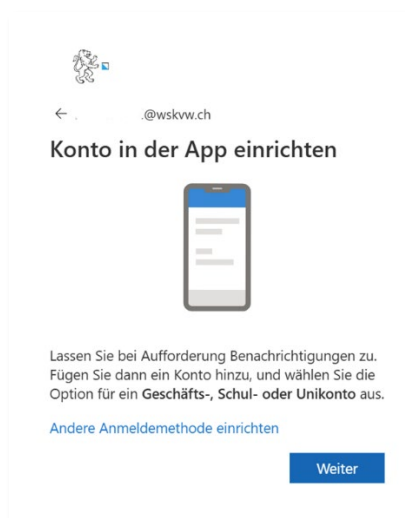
← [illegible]@wskvw.ch

Konto in der App einrichten

Lassen Sie bei Aufforderung Benachrichtigungen zu. Fügen Sie dann ein Konto hinzu, und wählen Sie die Option für ein **Geschäfts-, Schul- oder Unikonto** aus.

Andere Anmeldemethode einrichten

Weiter